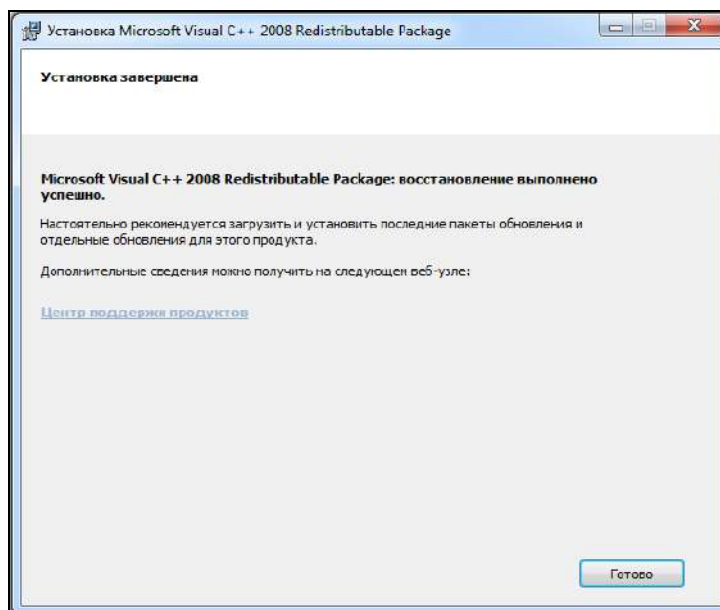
Установка Microsoft Visual C++ 2008 Redistributable Package

Установка завершена

Microsoft Visual C++ 2008 Redistributable Package: восстановление выполнено успешно.

Настоятельно рекомендуется загрузить и установить последние пакеты обновления и отдельные обновления для этого продукта.

Дополнительные сведения можно получить на следующем веб-узле:

Центр поддержки продуктов

Готово